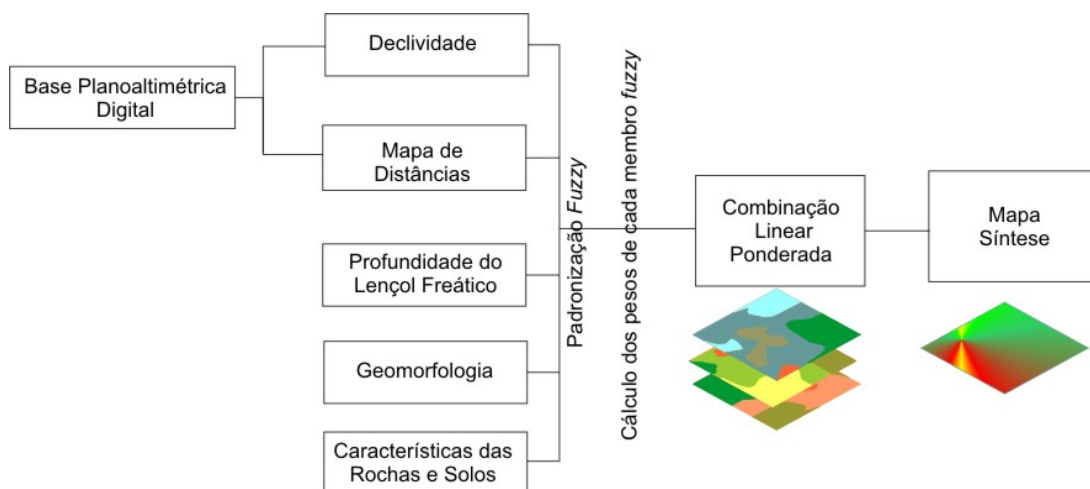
Base Planoaltimétrica Digital

Declividade

Mapa de Distâncias

Profundidade do Lençol Freático

Geomorfologia

Características das Rochas e Solos

Padronização *Fuzzy*

Cálculo dos pesos de cada membro *fuzzy*

Combinação Linear Ponderada

Mapa Síntese